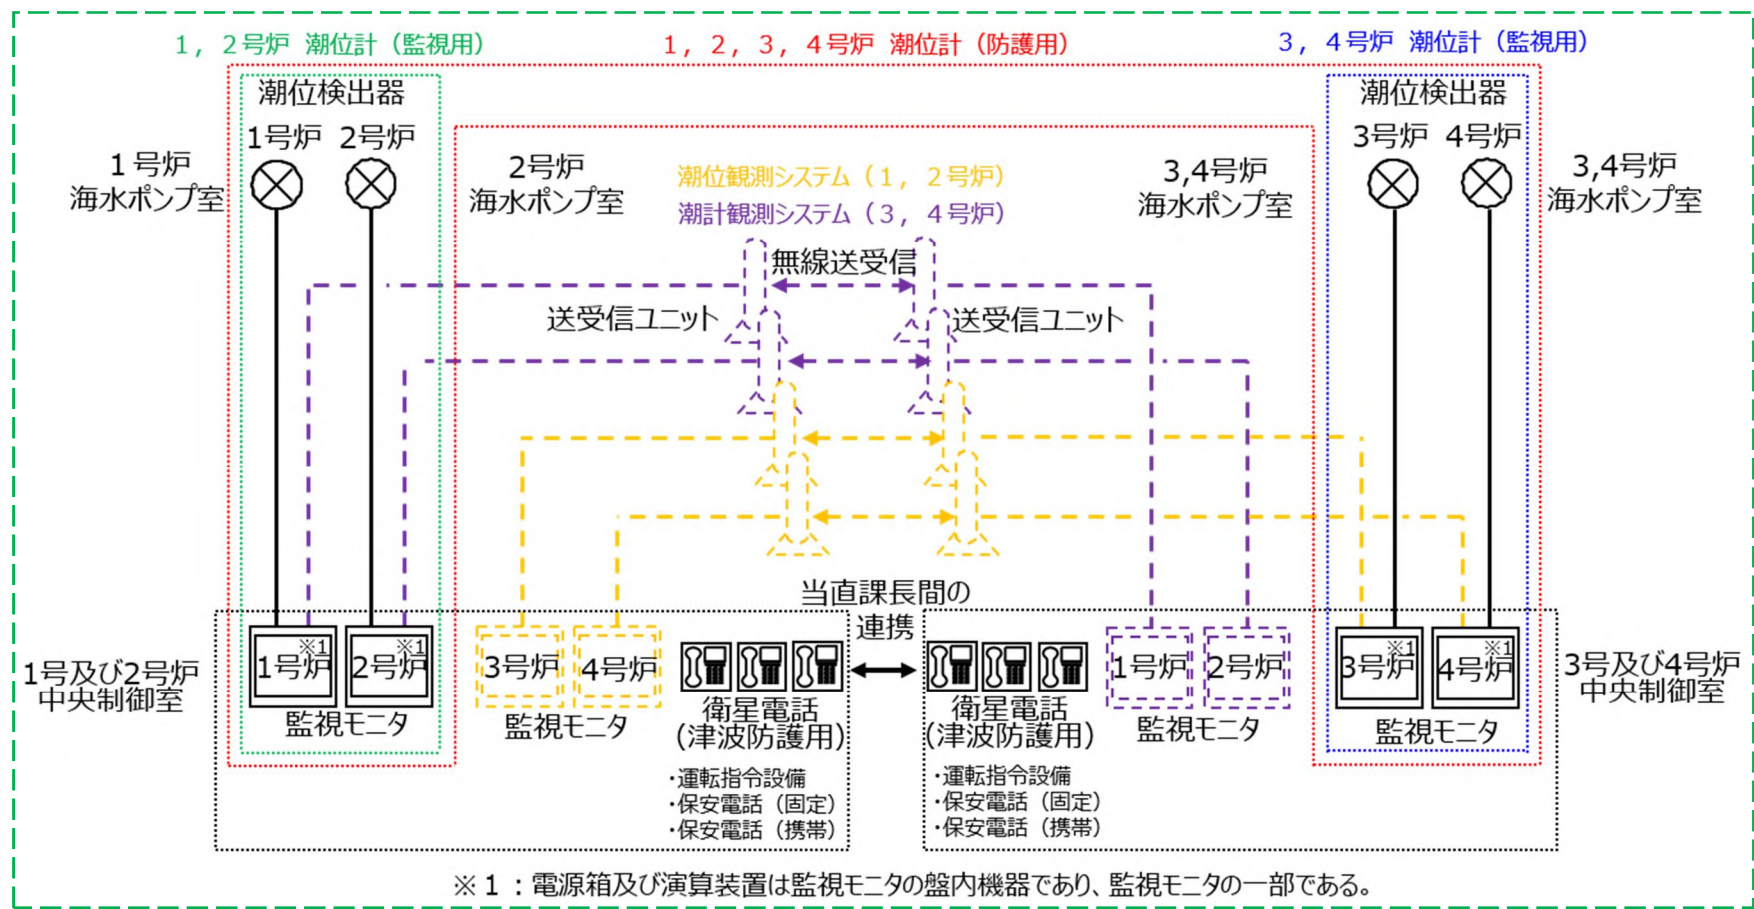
1，2号炉 潮位計（監視用）
1，2，3，4号炉 潮位計（防護用）
3，4号炉 潮位計（監視用）

潮位検出器
1号炉 2号炉
1号炉 海水ポンプ室

2号炉 海水ポンプ室

潮位観測システム（1，2号炉）
潮計観測システム（3，4号炉）

3,4号炉 海水ポンプ室

潮位検出器
3号炉 4号炉
3,4号炉 海水ポンプ室

無線送受信
送受信ユニット
送受信ユニット

当直課長間の連携

1号及び2号炉 中央制御室
※1 1号炉
※1 2号炉
監視モニタ

3号炉 4号炉
監視モニタ

衛星電話 (津波防護用)
・運転指令設備
・保安電話（固定）
・保安電話（携帯）

衛星電話 (津波防護用)
・運転指令設備
・保安電話（固定）
・保安電話（携帯）

1号炉 2号炉
監視モニタ

※1 3号炉
※1 4号炉
監視モニタ
3号及び4号炉 中央制御室

※1：電源箱及び演算装置は監視モニタの盤内機器であり、監視モニタの一部である。